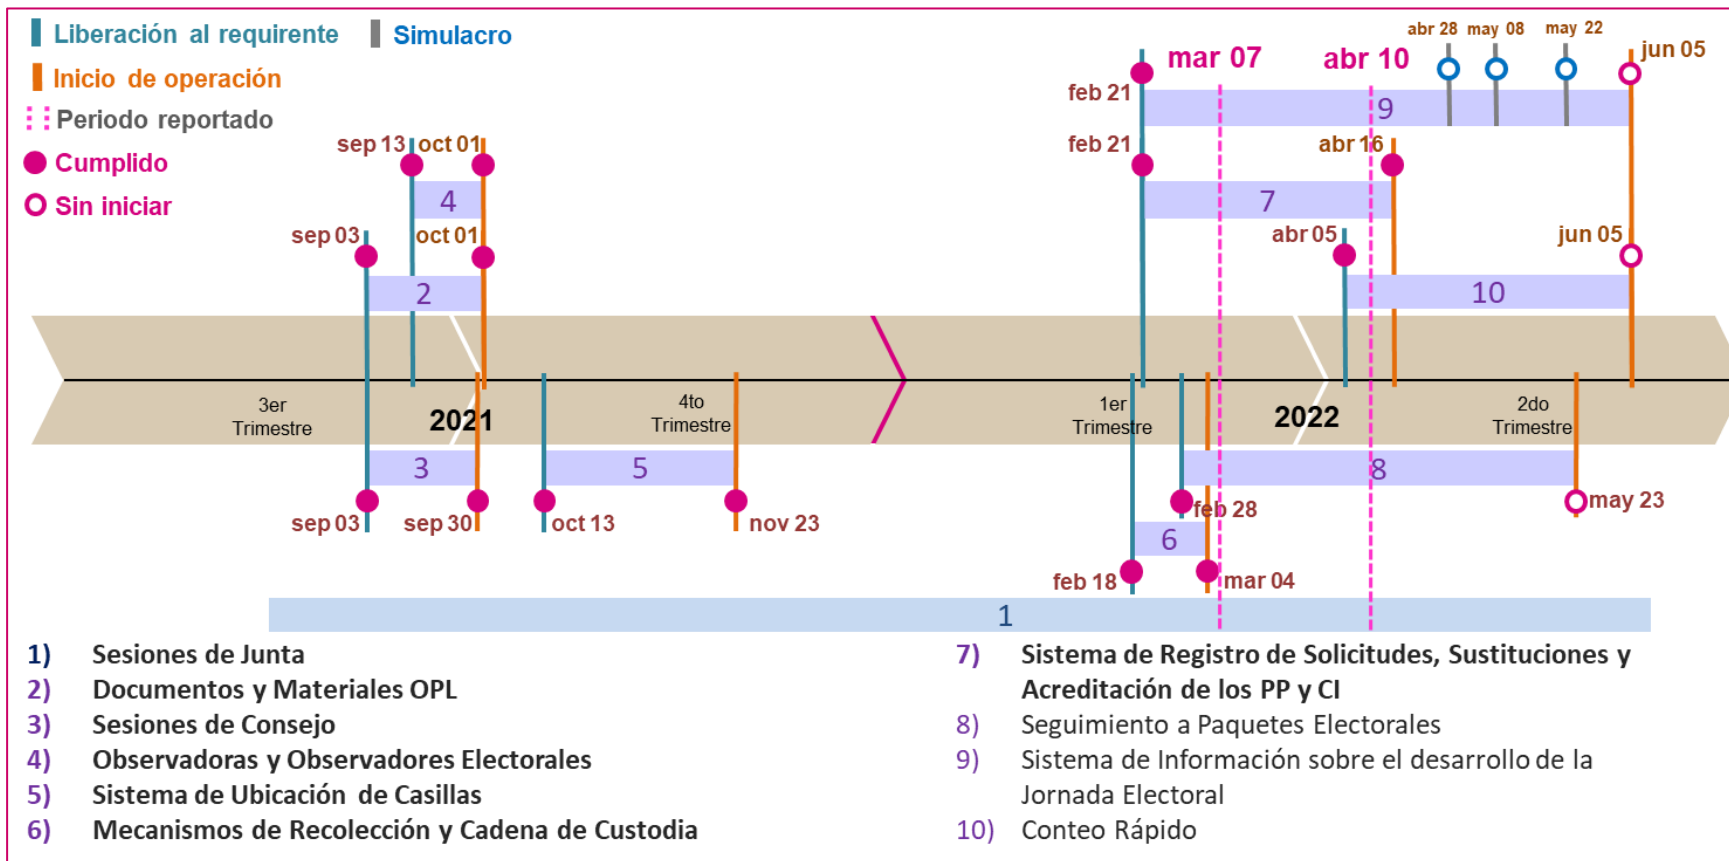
Liberación al requirente
Simulacro
Inicio de operación
Periodo reportado
Cumplido
Sin iniciar

sep 13 oct 01
4
sep 03 oct 01
2
3er Trimestre
2021
4to Trimestre
3
5
sep 03 sep 30 oct 13 nov 23

abr 28 may 08 may 22
mar 07 abr 10 jun 05
feb 21
9
feb 21 abr 16
7
abr 05 jun 05
10
1er Trimestre
2022
2do Trimestre
8
feb 28 may 23
6
feb 18 mar 04
1

1) Sesiones de Junta
2) Documentos y Materiales OPL
3) Sesiones de Consejo
4) Observadoras y Observadores Electorales
5) Sistema de Ubicación de Casillas
6) Mecanismos de Recolección y Cadena de Custodia

7) Sistema de Registro de Solicitudes, Sustituciones y Acreditación de los PP y CI
8) Seguimiento a Paquetes Electorales
9) Sistema de Información sobre el desarrollo de la Jornada Electoral
10) Conteo Rápido